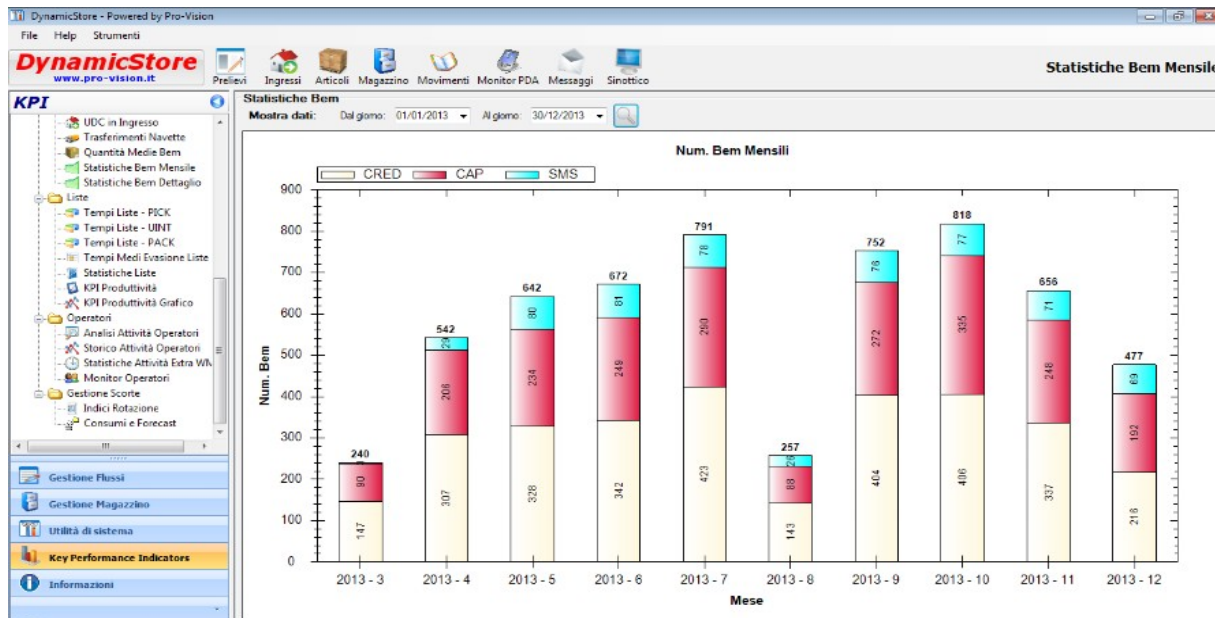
DynamicStore - Powered by Pro-Vision

File Help Strumenti

DynamicStore
www.pro-vision.it

Prelievi Ingressi Articoli Magazzino Movimenti Monitor PDA Messaggi Sinottico

Statistiche Bem Mensile

KPI

UDC in Ingresso
Trasferimenti Navette
Quantità Medie Bem
Statistiche Bem Mensile
Statistiche Bem Dettaglio
Liste
Tempi Liste - PICK
Tempi Liste - UINT
Tempi Liste - PACK
Tempi Medi Evasione Liste
Statistiche Liste
KPI Produttività
KPI Produttività Grafico
Operatori
Analisi Attività Operatori
Storico Attività Operatori
Statistiche Attività Extra WM
Monitor Operatori
Gestione Scorte
Indici Rotazione
Consumi e Forecast

Gestione Flussi
Gestione Magazzino
Utilità di sistema
Key Performance Indicators
Informazioni

Statistiche Bem
Mostra dati: Dal giorno: 01/01/2013 Al giorno: 30/12/2013

Num. Bem Mensili

CRED CAP SMS

Num. Bem

900
800
700
600
500
400
300
200
100
0

| Mese | CRED | CAP | SMS | Totale |
|---|---|---|---|---|
| 2013 - 3 | 147 | 90 | | 240 |
| 2013 - 4 | 307 | 206 | 29 | 542 |
| 2013 - 5 | 328 | 234 | 80 | 642 |
| 2013 - 6 | 342 | 249 | 81 | 672 |
| 2013 - 7 | 423 | 290 | 78 | 791 |
| 2013 - 8 | 143 | 88 | 26 | 257 |
| 2013 - 9 | 404 | 272 | 76 | 752 |
| 2013 - 10 | 406 | 335 | 77 | 818 |
| 2013 - 11 | 337 | 248 | 71 | 656 |
| 2013 - 12 | 216 | 192 | 69 | 477 |

Mese